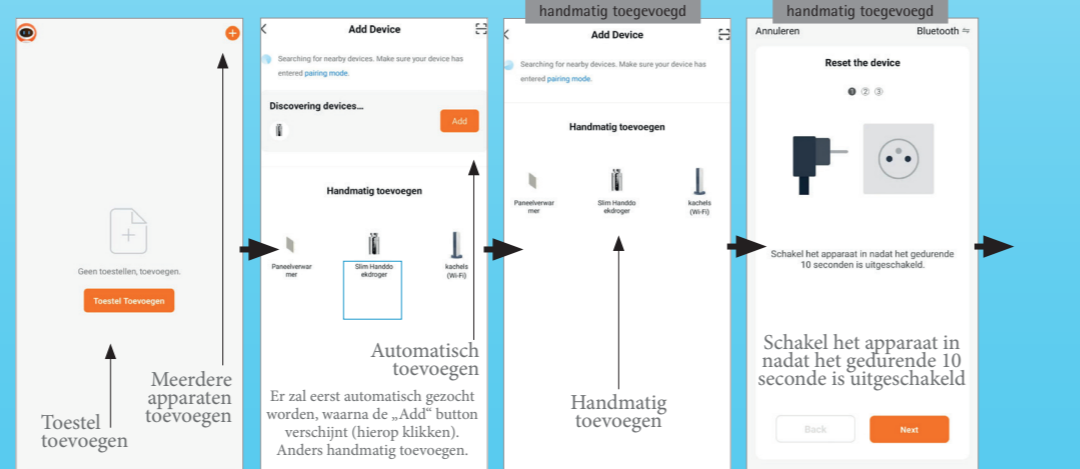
Geen toestellen, toevoegen.

Toestel Toevoegen

Toestel toevoegen

Meerdere apparaten toevoegen

Add Device

Searching for nearby devices. Make sure your device has entered pairing mode.

Discovering devices...

Add

Handmatig toevoegen

Paneelverwarmer

Slim Handdoekdroger

kachels (Wi-Fi)

Automatisch toevoegen

Er zal eerst automatisch gezocht worden, waarna de „Add“ button verschijnt (hierop klikken). Anders handmatig toevoegen.

handmatig toegevoegd

Add Device

Searching for nearby devices. Make sure your device has entered pairing mode.

Handmatig toevoegen

Paneelverwarmer

Slim Handdoekdroger

kachels (Wi-Fi)

Handmatig toevoegen

handmatig toegevoegd

Annuleren

Bluetooth

Reset the device

1 2 3

Schakel het apparaat in nadat het gedurende 10 seconden is uitgeschakeld.

Schakel het apparaat in nadat het gedurende 10 seconde is uitgeschakeld

Back

Next